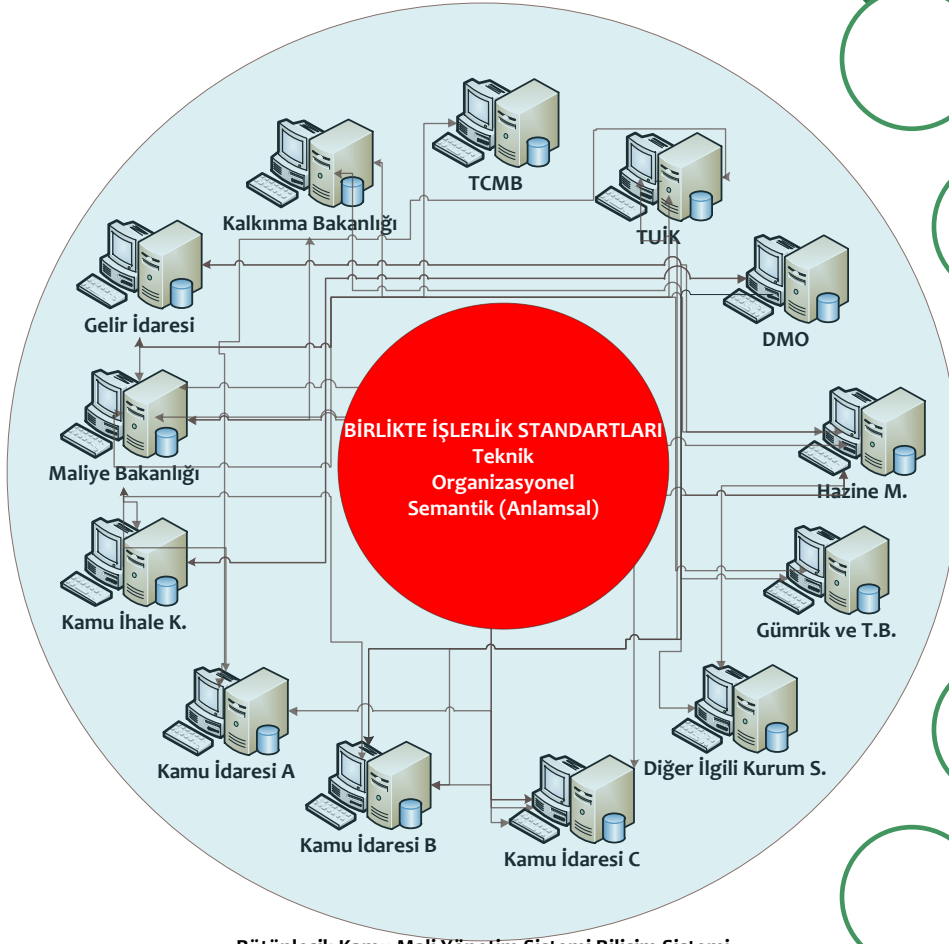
TCMB

Kalkınma Bakanlığı

TUİK

Gelir İdaresi

DMO

BİRLİKTE İŞLERLİK STANDARTLARI
Teknik
Organizasyonel
Semantik (Anlamsal)

Maliye Bakanlığı

Hazine M.

Gümrük ve T.B.

Kamu İhale K.

Diğer İlgili Kurum S.

Kamu İdaresi A

Kamu İdaresi B

Kamu İdaresi C

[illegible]